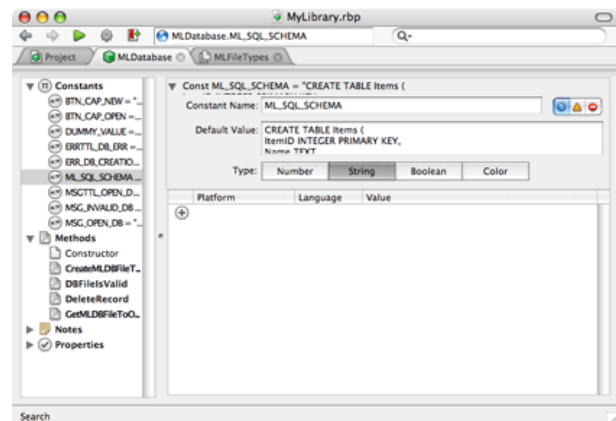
MyLibrary.rbp

MLDatabase.ML_SQL_SCHEMA

Project MLDatabase MLFileTypes

Constants
BTN_CAP_NEW = "...
BTN_CAP_OPEN = ...
DUMMY_VALUE = ...
ERRTTL_DB_ERR = ...
ERR_DB_CREATIO...
ML_SQL_SCHEMA ...
MSGTTL_OPEN_D...
MSG_INVALID_DB ...
MSG_OPEN_DB = "...
Methods
Constructor
CreateMLDBFileT...
DBFileIsValid
DeleteRecord
GetMLDBFileToO...
Notes
Properties

Const ML_SQL_SCHEMA = "CREATE TABLE Items (

Constant Name: ML_SQL_SCHEMA

Default Value: CREATE TABLE Items (
ItemID INTEGER PRIMARY KEY,
Name TEXT

Type: Number String Boolean Color

| Platform | Language | Value |
|---|---|---|

Search